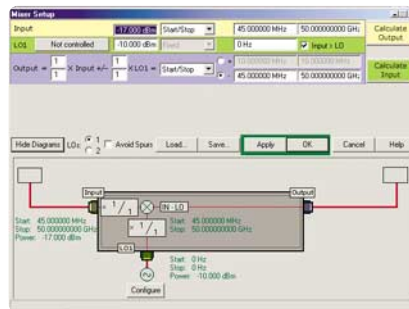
Mixer Setup

Input | -17.000 dBm | Start/Stop | 45.000000 MHz | 50.000000000 GHz | Calculate Output

LO1 | Not controlled | -10.000 dBm | Fixed | 0 Hz | Input > LO

Output = $\frac{1}{1}$ X Input +/- $\frac{1}{1}$ X LO1 = Start/Stop | 10.000000 MHz | 10.000000 MHz | 45.000000 MHz | 50.000000000 GHz | Calculate Input

Hide Diagrams LOs: 1 2 Avoid Spurs Load... Save... Apply OK Cancel Help

Input

Output

$\frac{1}{1}$

IN - LO

$\frac{1}{1}$

Start: 45.000000 MHz
Stop: 50.000000000 GHz
Power: -17.000 dBm

Start: 45.000000 MHz
Stop: 50.000000000 GHz

LO1

Start: 0 Hz
Stop: 0 Hz
Power: -10.000 dBm

Configure